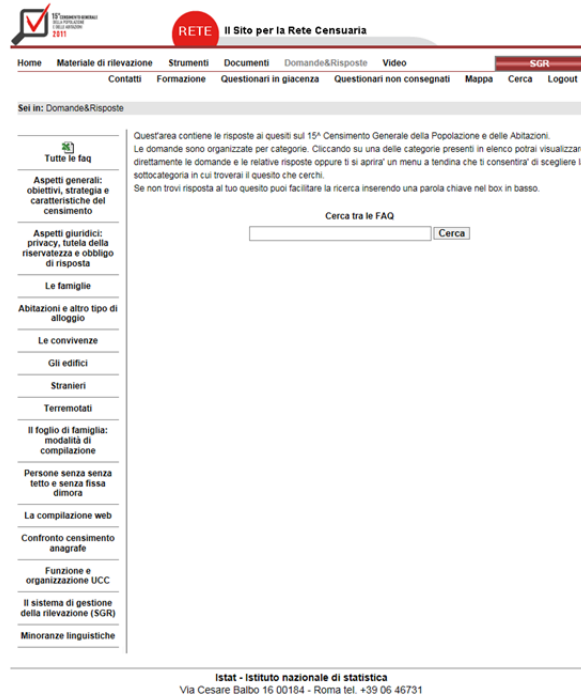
15° CENSIMENTO GENERALE DELLA POPOLAZIONE E DELLE ABITAZIONI 2011

RETE Il Sito per la Rete Censuaria

Home Materiale di rilevazione Strumenti Documenti Domande&Risposte Video SGR

Contatti Formazione Questionari in giacenza Questionari non consegnati Mappa Cerca Logout

Sei in: Domande&Risposte

Tutte le faq

Aspetti generali: obiettivi, strategia e caratteristiche del censimento

Aspetti giuridici: privacy, tutela della riservatezza e obbligo di risposta

Le famiglie

Abitazioni e altro tipo di alloggio

Le convivenze

Gli edifici

Stranieri

Terremotati

Il foglio di famiglia: modalità di compilazione

Persone senza senza tetto e senza fissa dimora

La compilazione web

Confronto censimento anagrafe

Funzione e organizzazione UCC

Il sistema di gestione della rilevazione (SGR)

Minoranze linguistiche

Quest'area contiene le risposte ai quesiti sul 15^ Censimento Generale della Popolazione e delle Abitazioni.
Le domande sono organizzate per categorie. Cliccando su una delle categorie presenti in elenco potrai visualizzar direttamente le domande e le relative risposte oppure ti si aprira' un menu a tendina che ti consentira' di scegliere l sottocategoria in cui troverai il quesito che cerchi.
Se non trovi risposta al tuo quesito puoi facilitare la ricerca inserendo una parola chiave nel box in basso.

Cerca tra le FAQ

Cerca

Istat - Istituto nazionale di statistica
Via Cesare Balbo 16 00184 - Roma tel. +39 06 46731